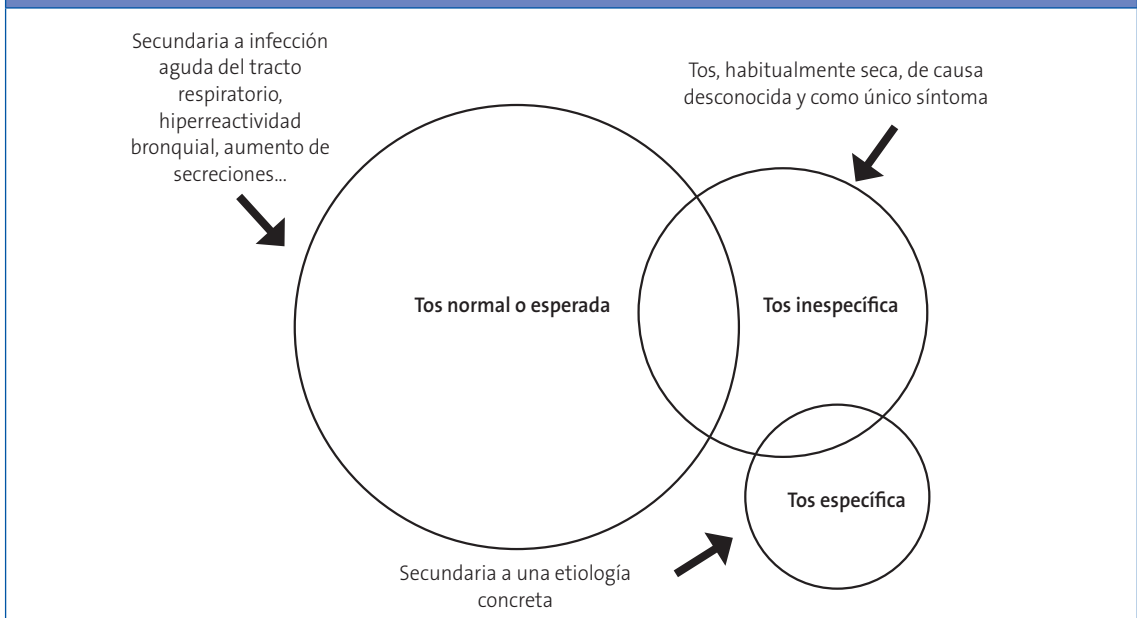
Secundaria a infección aguda del tracto respiratorio, hiperreactividad bronquial, aumento de secreciones...

Tos, habitualmente seca, de causa desconocida y como único síntoma

Tos normal o esperada

Tos inespecífica

Tos específica

Secundaria a una etiología concreta